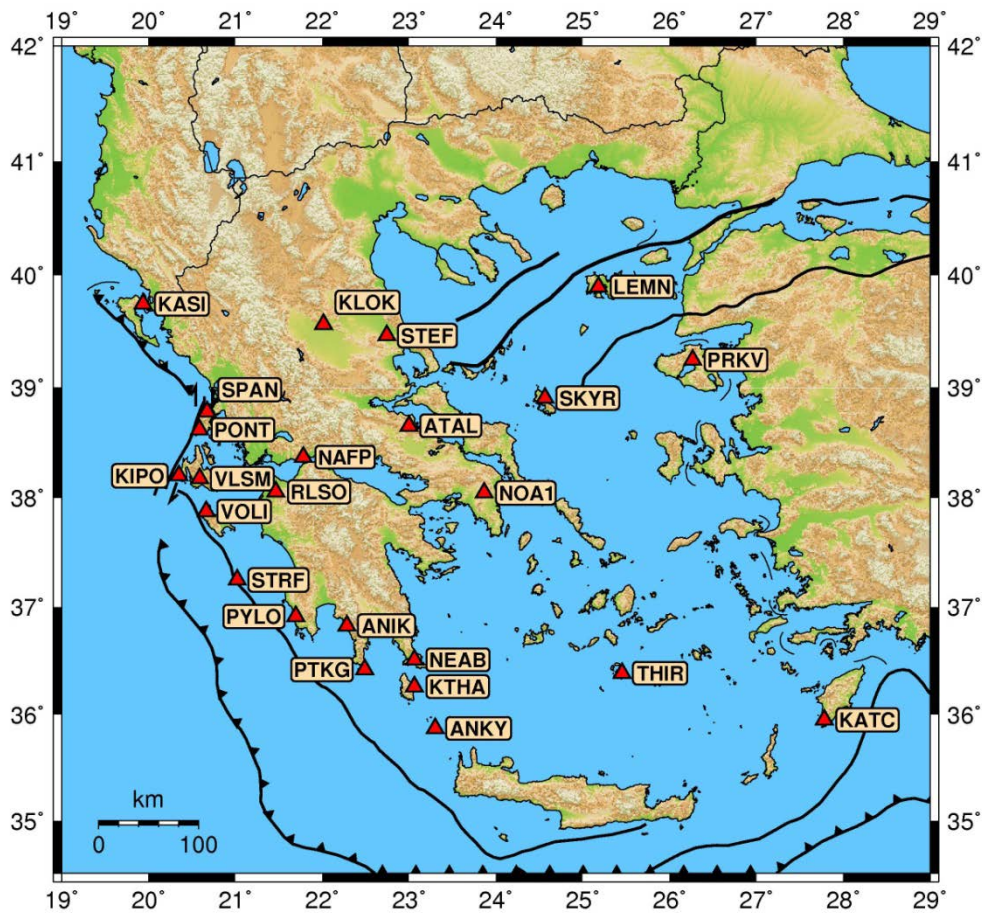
19° 20° 21° 22° 23° 24° 25° 26° 27° 28° 29°

42° 41° 40° 39° 38° 37° 36° 35°

KASI
KLOK
STEF
LEMN
PRKV
SPAN
PONT
SKYR
ATAL
NAFP
KIPO
VLSM
RLSO
NOA1
VOLI
STRF
PYLO
ANIK
NEAB
PTKG
KTHA
THIR
ANKY
KATC

km
0 100

42° 41° 40° 39° 38° 37° 36° 35°

19° 20° 21° 22° 23° 24° 25° 26° 27° 28° 29°